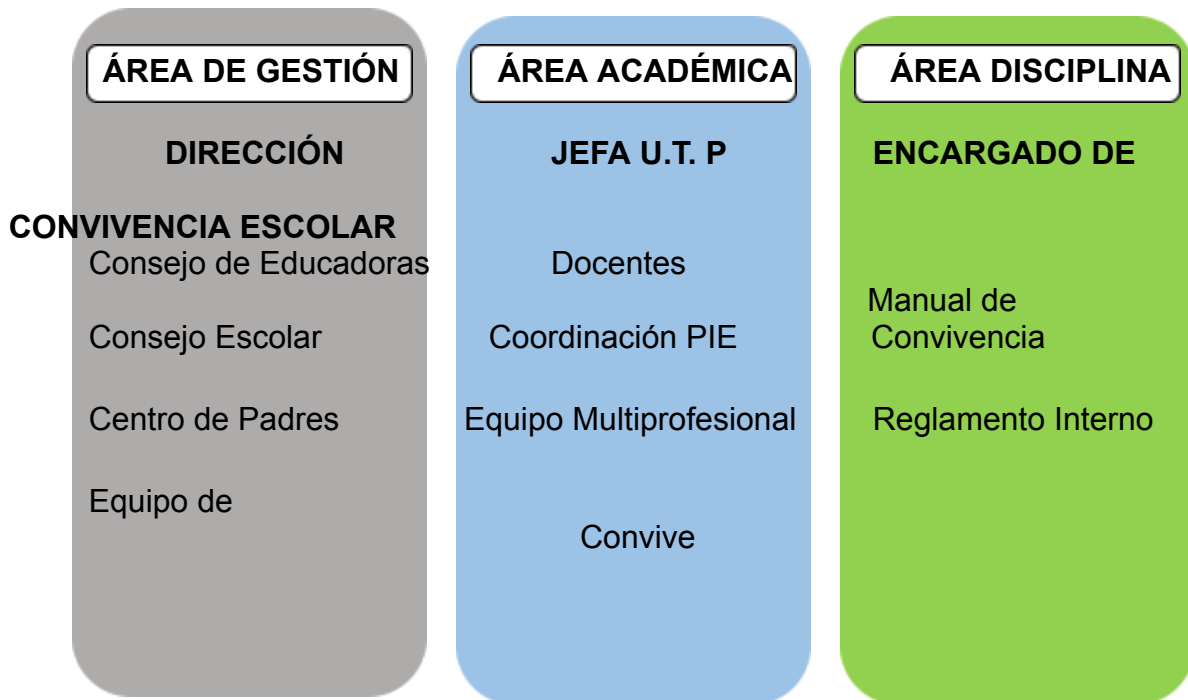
ÁREA DE GESTIÓN

DIRECCIÓN

CONVIVENCIA ESCOLAR

Consejo de Educadoras

Consejo Escolar

Centro de Padres

Equipo de

ÁREA ACADÉMICA

JEFA U.T. P

Docentes

Coordinación PIE

Equipo Multiprofesional

Convive

ÁREA DISCIPLINA

ENCARGADO DE

Manual de Convivencia

Reglamento Interno